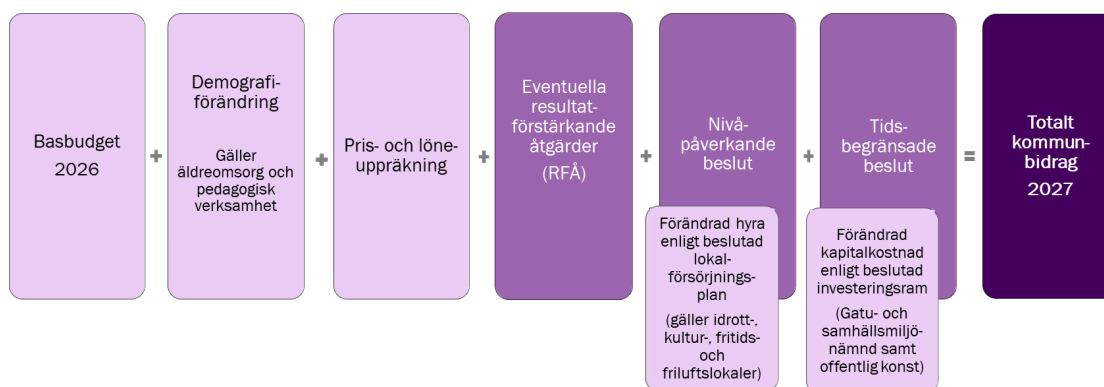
Basbudget 2026

+

Demografiförändring

Gäller äldreomsorg och pedagogisk verksamhet

+

Pris- och löneuppräkning

+

Eventuella resultatförstärkande åtgärder

(RFÅ)

+

Nivåpåverkande beslut

Förändrad hyra enligt beslutad lokalförsörjningsplan

(gäller idrott-, kultur-, fritids- och friluftslokaler)

+

Tidsbegränsade beslut

Förändrad kapitalkostnad enligt beslutad investeringsram

(Gatu- och samhällsmiljönämnd samt offentlig konst)

=

Totalt kommunbidrag 2027